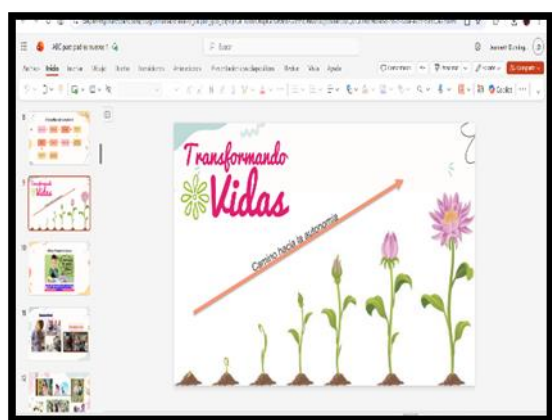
ABC participativo 1

Buscar

Archivo Inicio Insertar Dibujar Diseño Transiciones Animaciones Presentación con diapositivas Revisar Vista Ayuda

Comentarios Presentar Compartir

Transformando Vidas

Camino hacia la autonomía